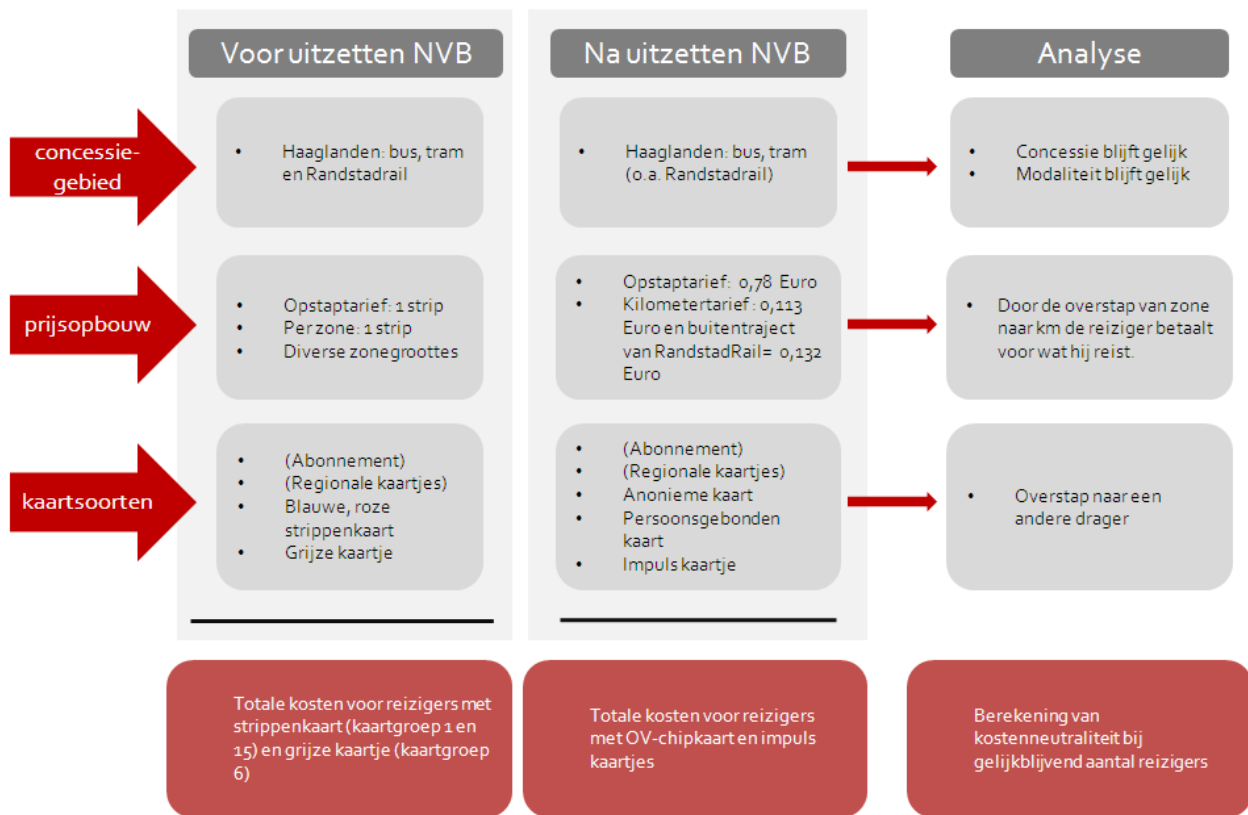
Voor uitzetten NVB

Na uitzetten NVB

Analyse

concessie-gebied

- Haaglanden: bus, tram en Randstadrail

- Haaglanden: bus, tram (o.a. Randstadrail)

- Concessie blijft gelijk
- Modaliteit blijft gelijk

prijsopbouw

- Opstaptarief: 1 strip
- Per zone: 1 strip
- Diverse zonegroottes

- Opstaptarief: 0,78 Euro
- Kilometertarief: 0,113 Euro en buitentraject van RandstadRail= 0,132 Euro

- Door de overstap van zone naar km de reiziger betaalt voor wat hij reist.

kaartsoorten

- (Abonnement)
- (Regionale kaartjes)
- Blauwe, roze strippenkaart
- Grijze kaartje

- (Abonnement)
- (Regionale kaartjes)
- Anonieme kaart
- Persoonsgebonden kaart
- Impuls kaartje

- Overstap naar een andere drager

Totale kosten voor reizigers met strippenkaart (kaartgroep 1 en 15) en grijze kaartje (kaartgroep 6)

Totale kosten voor reizigers met OV-chipkaart en impuls kaartjes

Berekening van kostenneutraliteit bij gelijkblijvend aantal reizigers